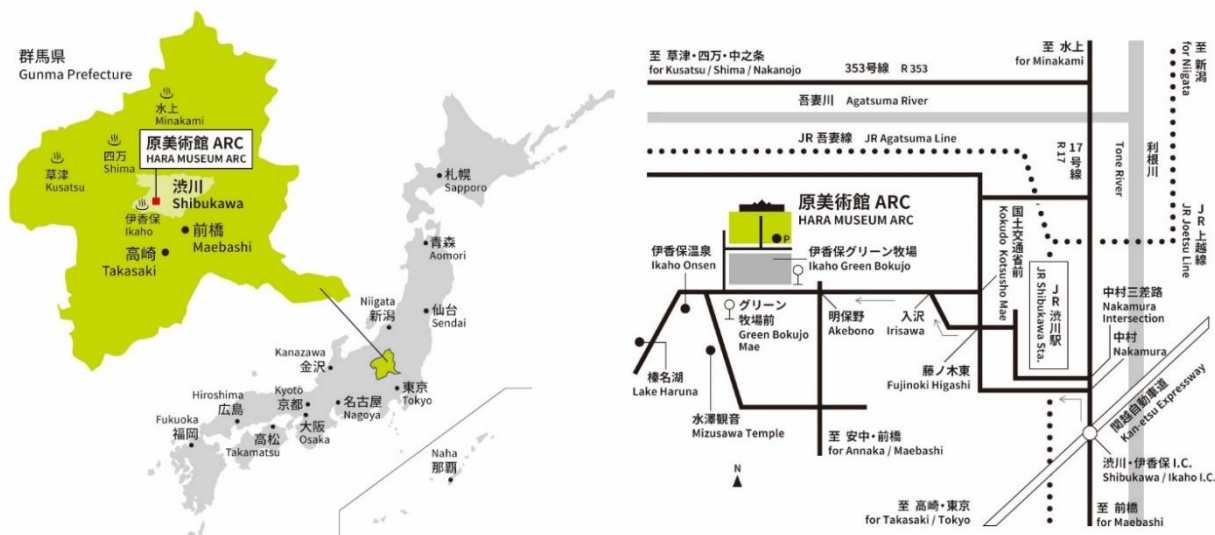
群馬県
Gunma Prefecture

水上
Minakami
四万
Shima
草津
Kusatsu
原美術館 ARC
HARA MUSEUM ARC
渋川
Shibukawa
伊香保
Ikaho
前橋
Maebashi
高崎
Takasaki

札幌
Sapporo
青森
Aomori
Niigata
新潟
仙台
Sendai
Kanazawa
金沢
東京
Tokyo
Hiroshima
広島
Kyoto
京都
名古屋
Nagoya
Fukuoka
福岡
高松
Takamatsu
大阪
Osaka
Naha
那覇

至 草津・四万・中之条
for Kusatsu / Shima / Nakanojo
353号線 R 353
至 水上
for Minakami
至 新潟
for Niigata
吾妻川 Agatsuma River
JR 吾妻線 JR Agatsuma Line
17号線
R 17
Tone River
利根川
JR 上越線
JR Joetsu Line
原美術館 ARC
HARA MUSEUM ARC
P
国土交通省前
Kokudo Kotsusho Mae
伊香保温泉
Ikaho Onsen
伊香保グリーン牧場
Ikaho Green Bokujo
JR 渋川駅
JR Shibukawa Sta.
中村三差路
Nakamura Intersection
グリーン牧場前
Green Bokujo Mae
明保野
Akebono
入沢
Irisawa
中村
Nakamura
榛名湖
Lake Haruna
藤ノ木東
Fujinoki Higashi
関越自動車道
Kan-etsu Expressway
水澤観音
Mizusawa Temple
至 安中・前橋
for Annaka / Maebashi
N
渋川・伊香保 I.C.
Shibukawa / Ikaho I.C.
至 高崎・東京
for Takasaki / Tokyo
至 前橋
for Maebashi